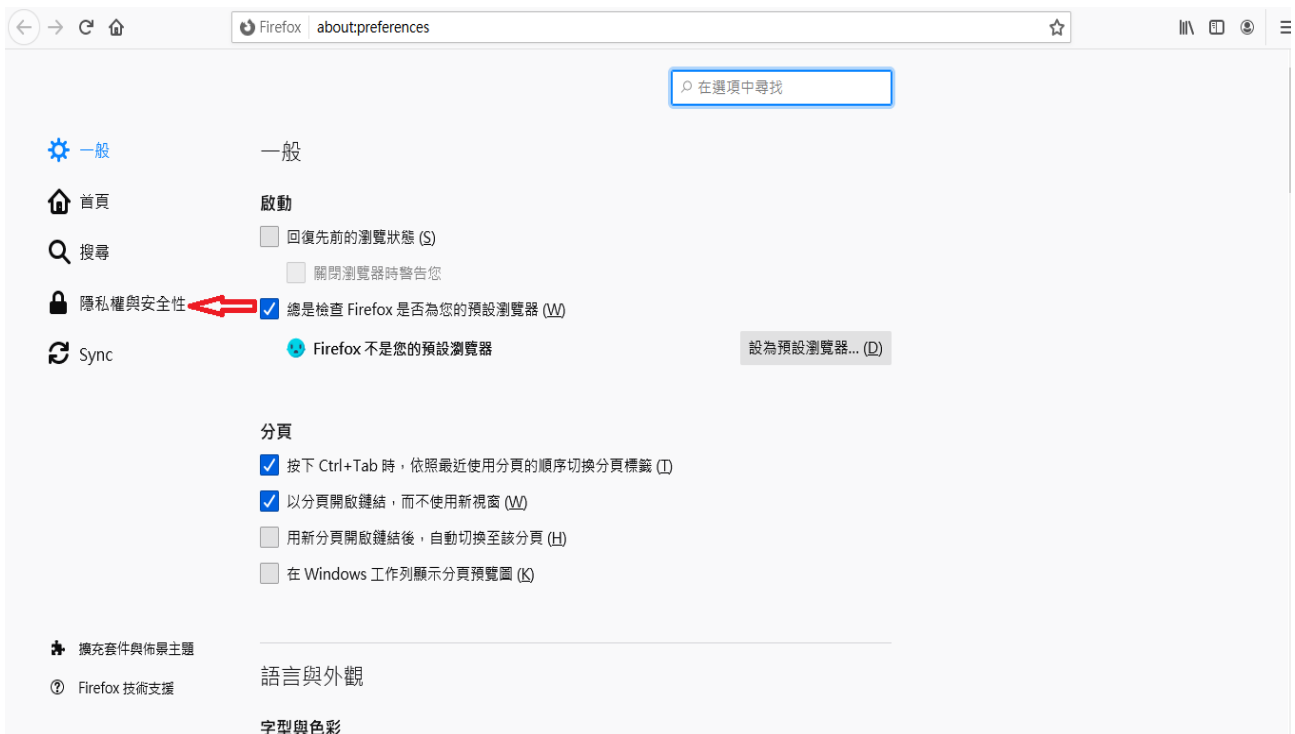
Firefox about:preferences

在選項中尋找

一般

首頁

搜尋

隱私權與安全性

Sync

一般

啟動

回復先前的瀏覽狀態 (S)

關閉瀏覽器時警告您

總是檢查 Firefox 是否為您的預設瀏覽器 (W)

Firefox 不是您的預設瀏覽器

設為預設瀏覽器... (D)

分頁

按下 Ctrl+Tab 時，依照最近使用分頁的順序切換分頁標籤 (T)

以分頁開啟鏈結，而不使用新視窗 (W)

用新分頁開啟鏈結後，自動切換至該分頁 (H)

在 Windows 工作列顯示分頁預覽圖 (K)

擴充套件與佈景主題

Firefox 技術支援

語言與外觀

字型與色彩